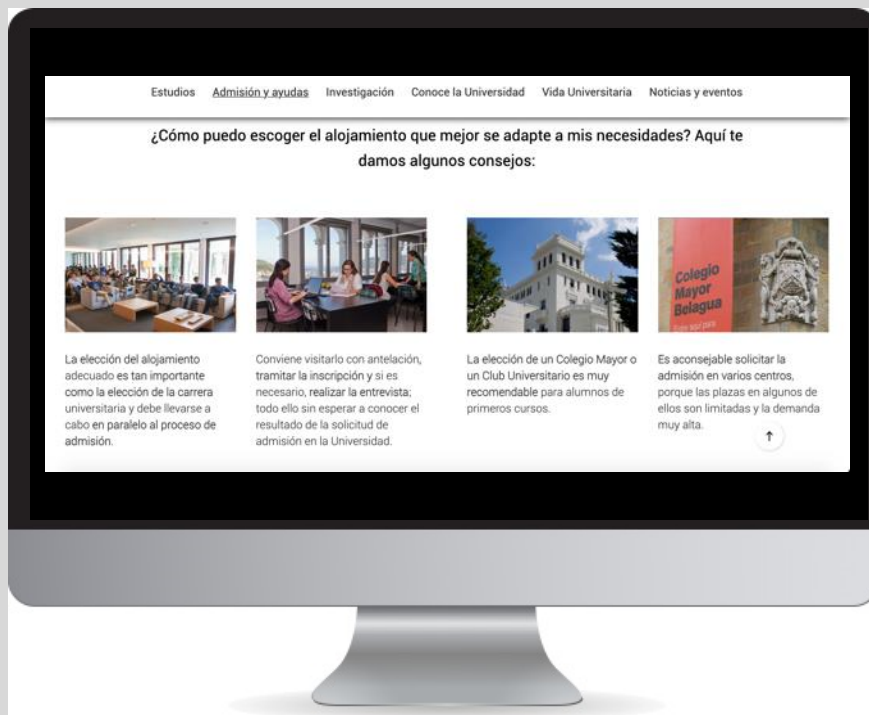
Estudios Admisión y ayudas Investigación Conoce la Universidad Vida Universitaria Noticias y eventos

¿Cómo puedo escoger el alojamiento que mejor se adapte a mis necesidades? Aquí te damos algunos consejos:

Colegio Mayor Belagua

La elección del alojamiento adecuado es tan importante como la elección de la carrera universitaria y debe llevarse a cabo en paralelo al proceso de admisión.

Conviene visitarlo con antelación, tramitar la inscripción y si es necesario, realizar la entrevista; todo ello sin esperar a conocer el resultado de la solicitud de admisión en la Universidad.

La elección de un Colegio Mayor o un Club Universitario es muy recomendable para alumnos de primeros cursos.

Es aconsejable solicitar la admisión en varios centros, porque las plazas en algunos de ellos son limitadas y la demanda muy alta.

↑